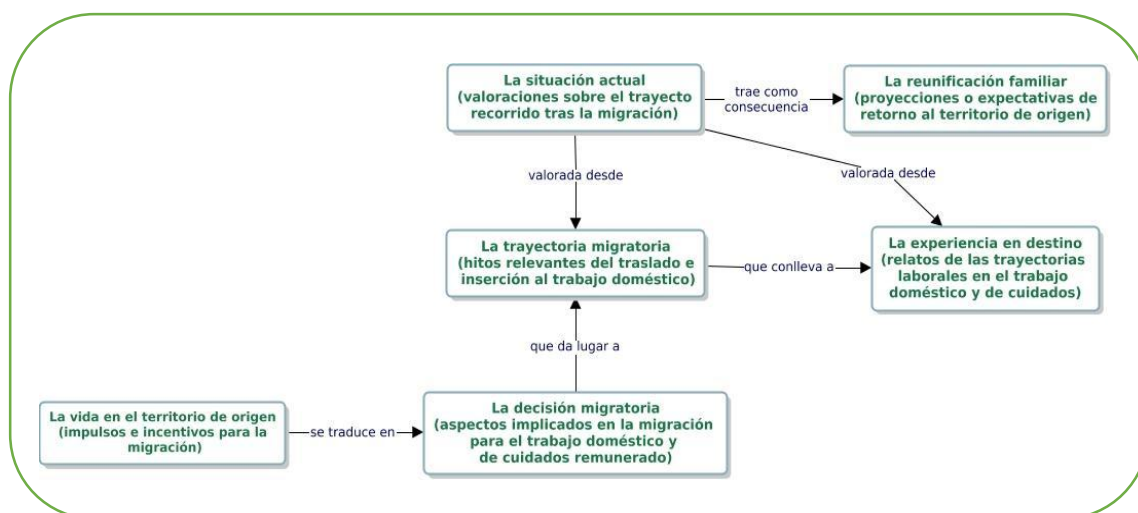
La situación actual (valoraciones sobre el trayecto recorrido tras la migración)

trae como consecuencia

La reunificación familiar (proyecciones o expectativas de retorno al territorio de origen)

valorada desde

valorada desde

La trayectoria migratoria (hitos relevantes del traslado e inserción al trabajo doméstico)

que conlleva a

La experiencia en destino (relatos de las trayectorias laborales en el trabajo doméstico y de cuidados)

que da lugar a

La vida en el territorio de origen (impulsos e incentivos para la migración)

se traduce en

La decisión migratoria (aspectos implicados en la migración para el trabajo doméstico y de cuidados remunerado)